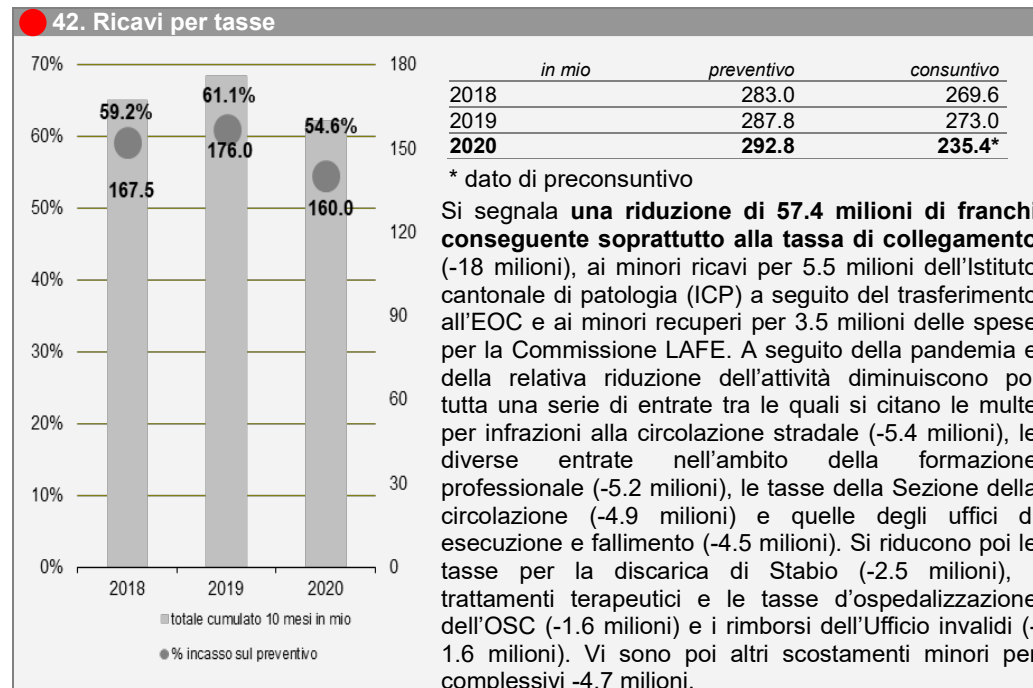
42. Ricavi per tasse

70%
60%
50%
40%
30%
20%
10%
0%

180
150
120
90
60
30
0

59.2%
167.5
61.1%
176.0
54.6%
160.0

2018
2019
2020

totale cumulato 10 mesi in mio
% incasso sul preventivo

| in mio | preventivo | consuntivo |
|---|---|---|
| 2018 | 283.0 | 269.6 |
| 2019 | 287.8 | 273.0 |
| **2020** | **292.8** | **235.4*** |

* dato di preconsuntivo

Si segnala **una riduzione di 57.4 milioni di franchi conseguente soprattutto alla tassa di collegamento** (-18 milioni), ai minori ricavi per 5.5 milioni dell'Istituto cantonale di patologia (ICP) a seguito del trasferimento all'EOC e ai minori recuperi per 3.5 milioni delle spese per la Commissione LAFE. A seguito della pandemia e della relativa riduzione dell'attività diminuiscono poi tutta una serie di entrate tra le quali si citano le multe per infrazioni alla circolazione stradale (-5.4 milioni), le diverse entrate nell'ambito della formazione professionale (-5.2 milioni), le tasse della Sezione della circolazione (-4.9 milioni) e quelle degli uffici di esecuzione e fallimento (-4.5 milioni). Si riducono poi le tasse per la discarica di Stabio (-2.5 milioni), i trattamenti terapeutici e le tasse d'ospedalizzazione dell'OSC (-1.6 milioni) e i rimborsi dell'Ufficio invalidi (-1.6 milioni). Vi sono poi altri scostamenti minori per complessivi -4.7 milioni.